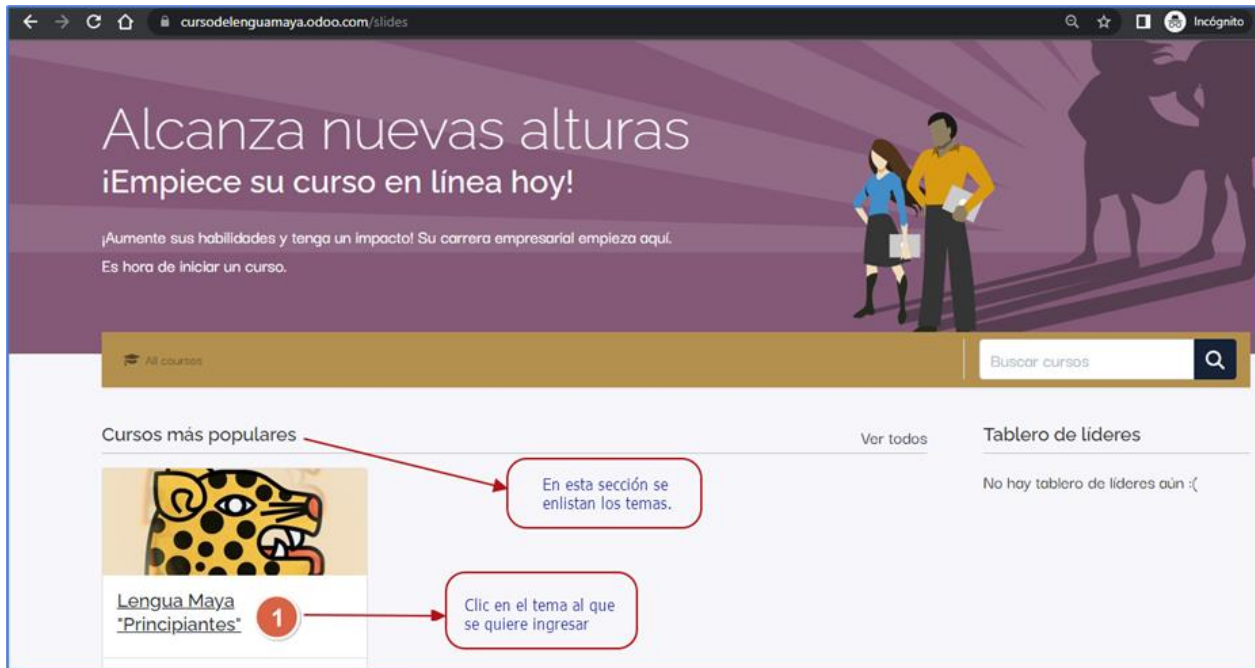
cursodelenguamaya.odoo.com/slides

Incógnito

Alcanza nuevas alturas

¡Empiece su curso en línea hoy!

¡Aumente sus habilidades y tenga un impacto! Su carrera empresarial empieza aquí.

Es hora de iniciar un curso.

All courses

Buscar cursos

Cursos más populares

Ver todos

Tablero de líderes

En esta sección se enlistan los temas.

No hay tablero de líderes aún :(

Lengua Maya "Principiantes"

1

Clic en el tema al que se quiere ingresar